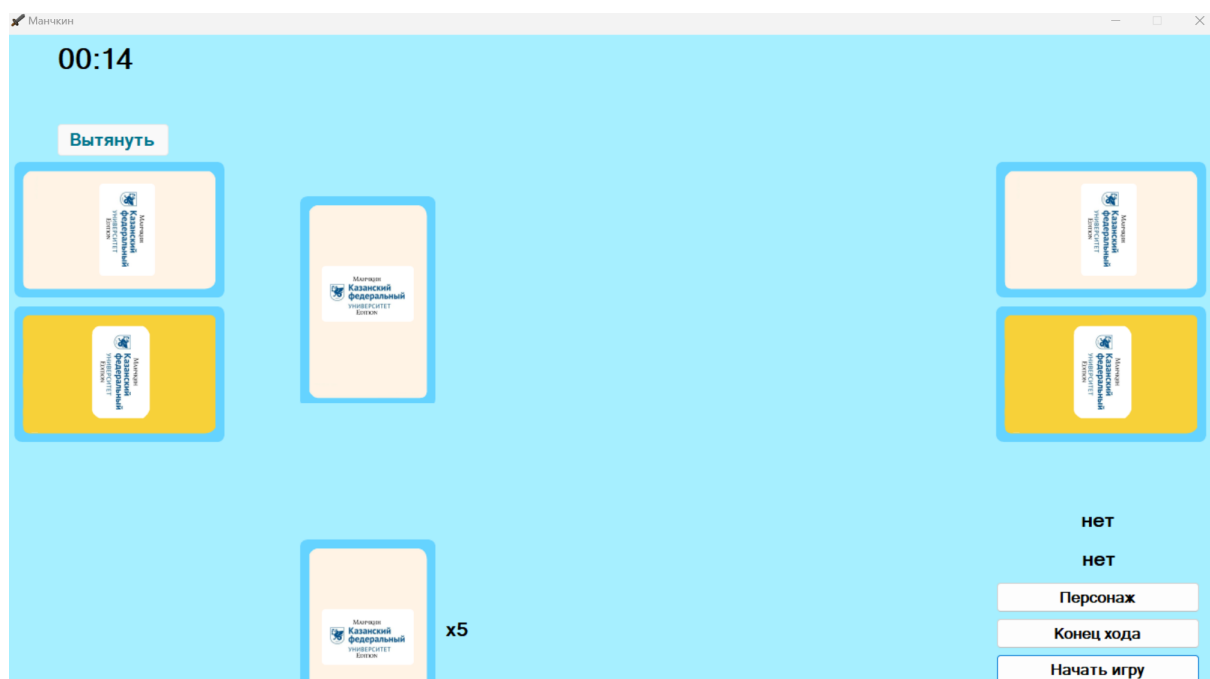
Манчкин

00:14

Вытянуть

Манчкин
Казанский федеральный
университет
Edition

Манчкин
Казанский федеральный
университет
Edition

Манчкин
Казанский федеральный
университет
Edition

Манчкин
Казанский федеральный
университет
Edition

Манчкин
Казанский федеральный
университет
Edition

Манчкин
Казанский федеральный
университет
Edition

x5

нет

нет

Персонаж

Конец хода

Начать игру